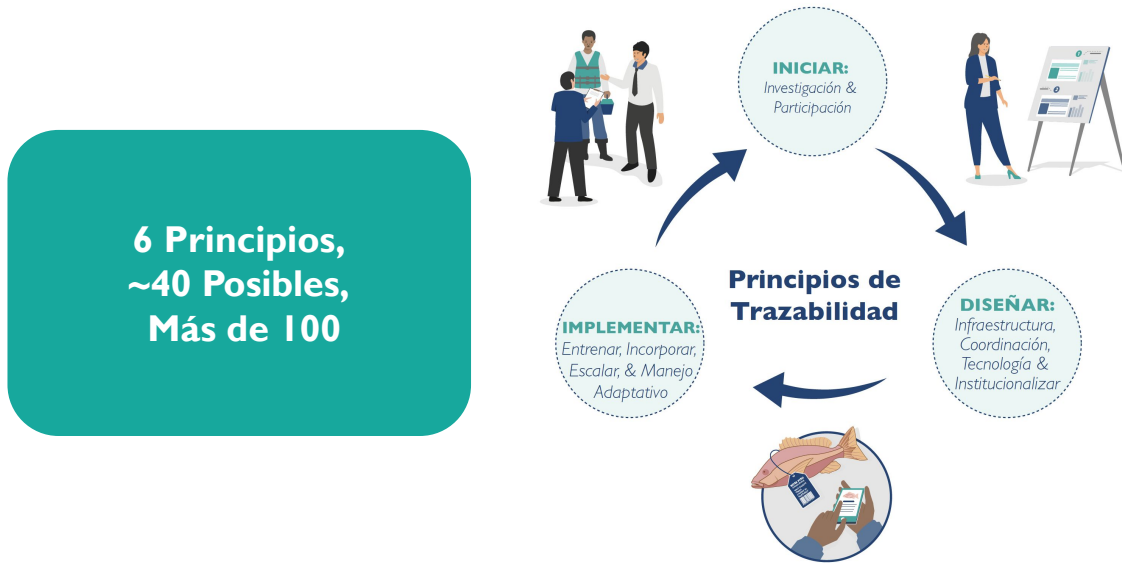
6 Principios,
~40 Posibles,
Más de 100

INICIAR:
Investigación & Participación

Principios de Trazabilidad

DISEÑAR:
Infraestructura, Coordinación, Tecnología & Institucionalizar

IMPLEMENTAR:
Entrenar, Incorporar, Escalar, & Manejo Adaptativo